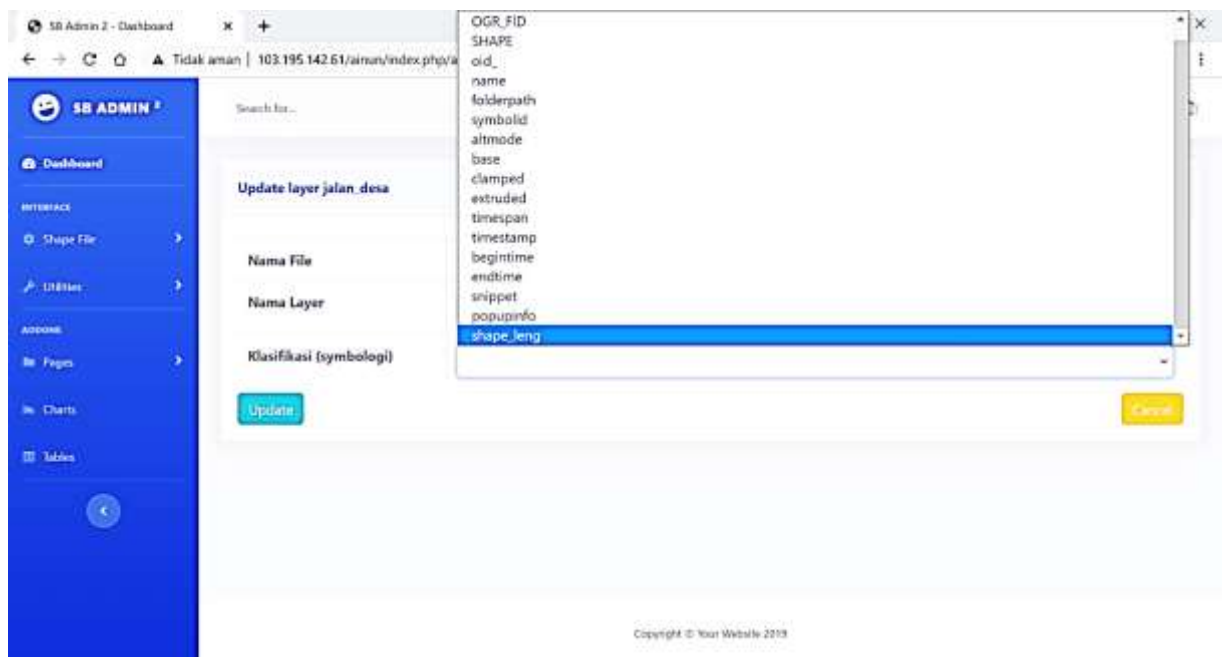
SB Admin 2 - Dashboard
×
+
Tidak aman | 103.195.142.61/ainun/index.php/a

SB ADMIN 2

Dashboard

INTERFACE

Shape File

Utilities

ADDONS

Pages

Charts

Tables

Search for...

Update layer jalan_desa

Nama File

Nama Layer

Klasifikasi (symbologi)

OGR_FID
SHAPE
oid_
name
folderpath
symbolid
altmode
base
clamped
extruded
timespan
timestamp
begintime
endtime
snippet
popupinfo
shape_leng

Update

Cancel

Copyright © Your Website 2019